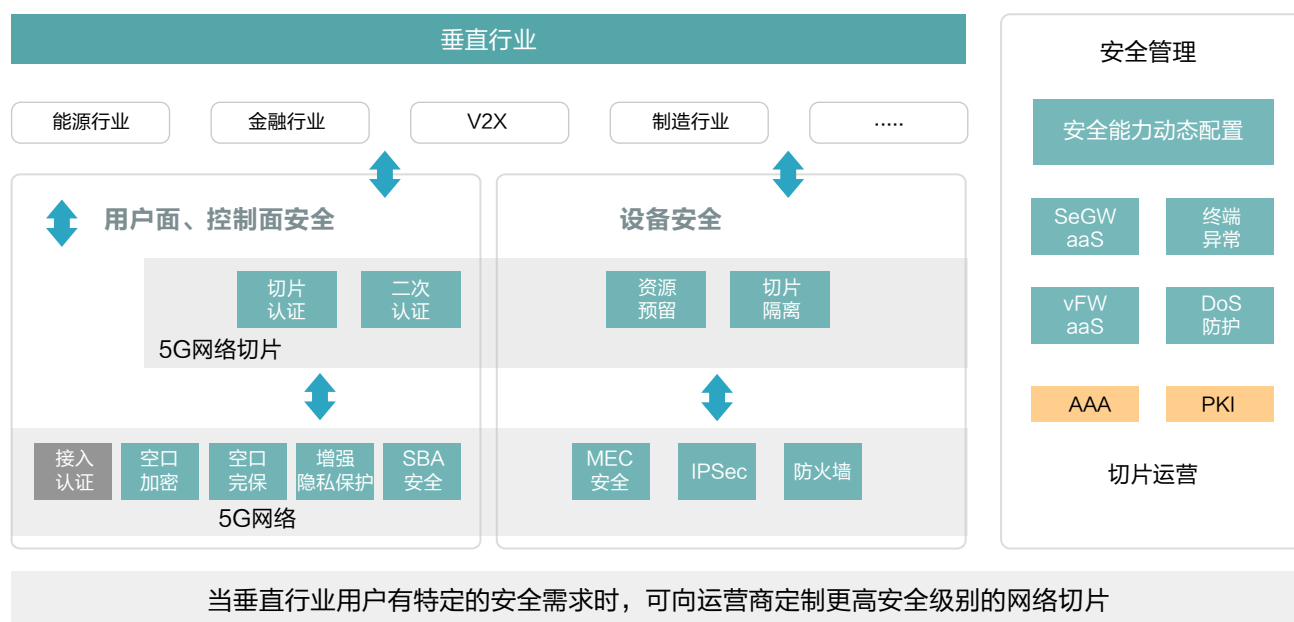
垂直行业

能源行业
金融行业
V2X
制造行业
·····

用户面、控制面安全

切片认证
二次认证

5G网络切片

接入认证
空口加密
空口完保
增强隐私保护
SBA安全

5G网络

设备安全

资源预留
切片隔离

MEC安全
IPSec
防火墙

安全管理

安全能力动态配置

SeGW aaS
终端异常
vFW aaS
DoS防护
AAA
PKI

切片运营

当垂直行业用户有特定的安全需求时，可向运营商定制更高安全级别的网络切片